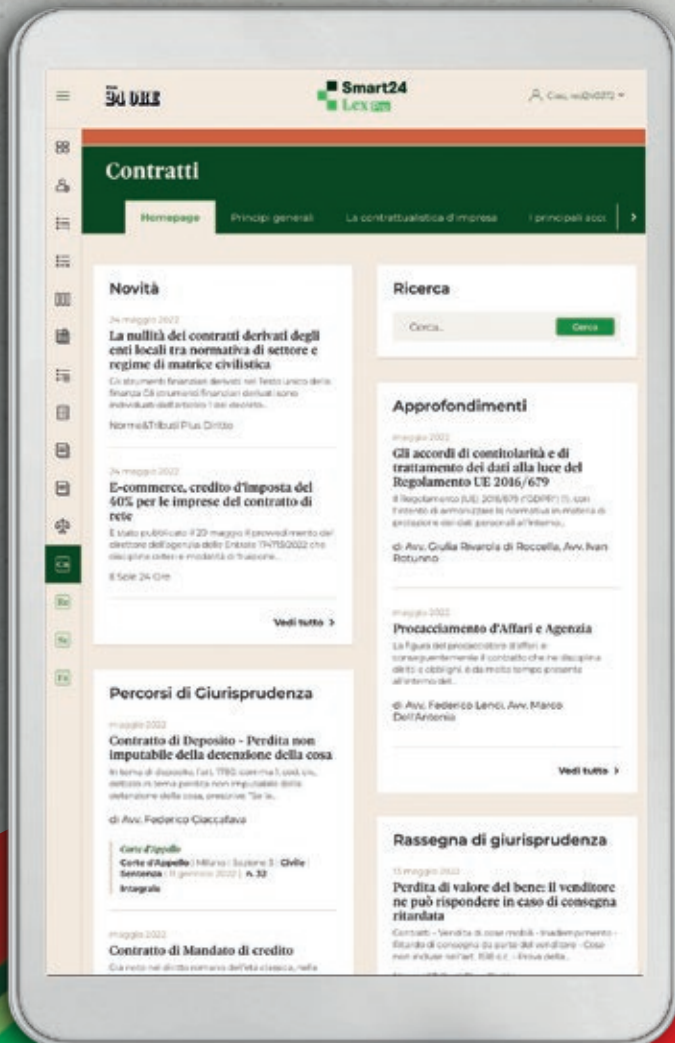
24 ORE

Smart24 Lex

Ciao, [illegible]

Contratti

Homepage | Principi generali | La contrattualistica d'impresa | I principali acc

Novità

24 maggio 2022

La nullità dei contratti derivati degli enti locali tra normativa di settore e regime di matrice civilistica

Gli strumenti finanziari derivati nel Testo unico della finanza Gli strumenti finanziari derivati sono individuati dall'articolo 1 del decreto...

Norme&Tributi Plus Diritto

24 maggio 2022

E-commerce, credito d'imposta del 40% per le imprese del contratto di rete

È stato pubblicato il 20 maggio il provvedimento del direttore dell'agenzia delle Entrate 174759/2022 che disciplina criteri e modalità di fruizione...

Il Sole 24 Ore

Vedi tutto >

Ricerca

Cerca...

Cerca

Approfondimenti

maggio 2022

Gli accordi di contitolarità e di trattamento dei dati alla luce del Regolamento UE 2016/679

Il Regolamento (UE) 2016/679 ("GDPR") (1), con l'intento di armonizzare la normativa in materia di protezione dei dati personali all'interno...

di Avv. Giulia Rivarola di Roccella, Avv. Ivan Rotunno

maggio 2022

Procacciamento d'Affari e Agenzia

La figura del procacciatore d'affari e conseguentemente il contratto che ne disciplina diritti e obblighi, è da molto tempo presente all'interno del...

di Avv. Federico Lenci, Avv. Marco Dell'Antonia

Vedi tutto >

Percorsi di Giurisprudenza

maggio 2022

Contratto di Deposito - Perdita non imputabile della detenzione della cosa

In tema di deposito, l'art. 1780, comma 1, cod. civ., dettato in tema perdita non imputabile della detenzione della cosa, prescrive "Se la...

di Avv. Federico Ciaccafava

Corte d'Appello

Corte d'Appello | Milano | Sezione 3 | Civile | Sentenza | 11 gennaio 2022 | n. 32

Integrale

maggio 2022

Contratto di Mandato di credito

Già noto nel diritto romano dell'età classica, nella

Rassegna di giurisprudenza

13 maggio 2022

Perdita di valore del bene: il venditore ne può rispondere in caso di consegna ritardata

Contratti - Vendita di cose mobili - Inadempimento - Ritardo di consegna da parte del venditore - Cose non incluse nell'art. 1510 c.c. - Prova della...